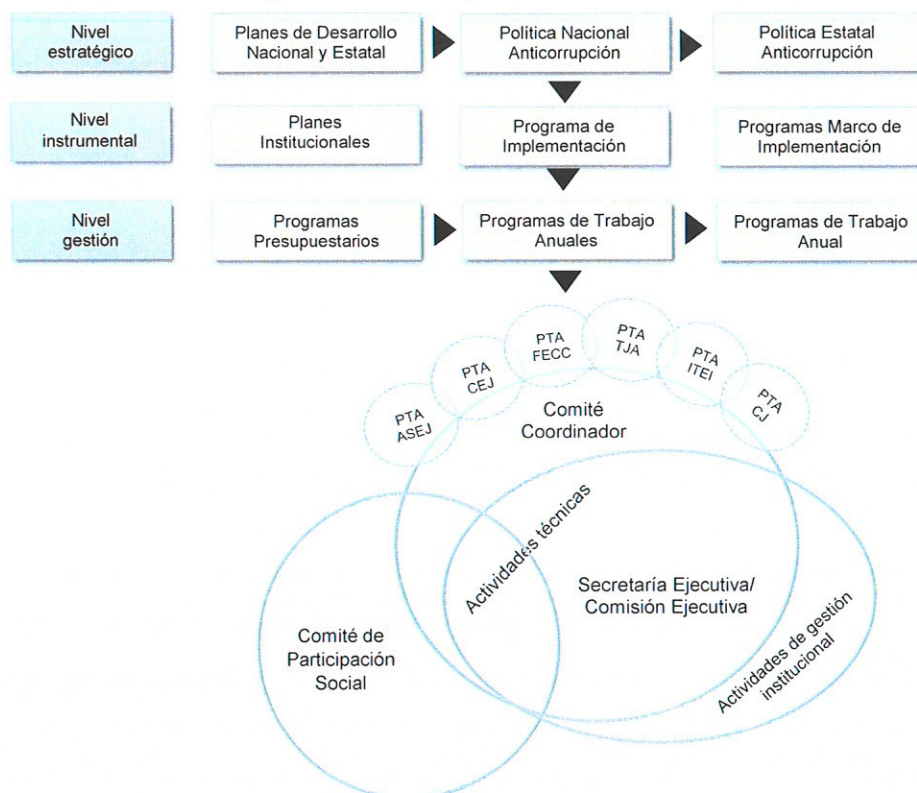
Nivel estratégico

Planes de Desarrollo Nacional y Estatal

Política Nacional Anticorrupción

Política Estatal Anticorrupción

Nivel instrumental

Planes Institucionales

Programa de Implementación

Programas Marco de Implementación

Nivel gestión

Programas Presupuestarios

Programas de Trabajo Anuales

Programas de Trabajo Anual

PTA ASEJ

PTA CEJ

PTA FECC

PTA TJA

PTA ITEI

PTA CJ

Comité Coordinador

Actividades técnicas

Secretaría Ejecutiva/ Comisión Ejecutiva

Comité de Participación Social

Actividades de gestión institucional